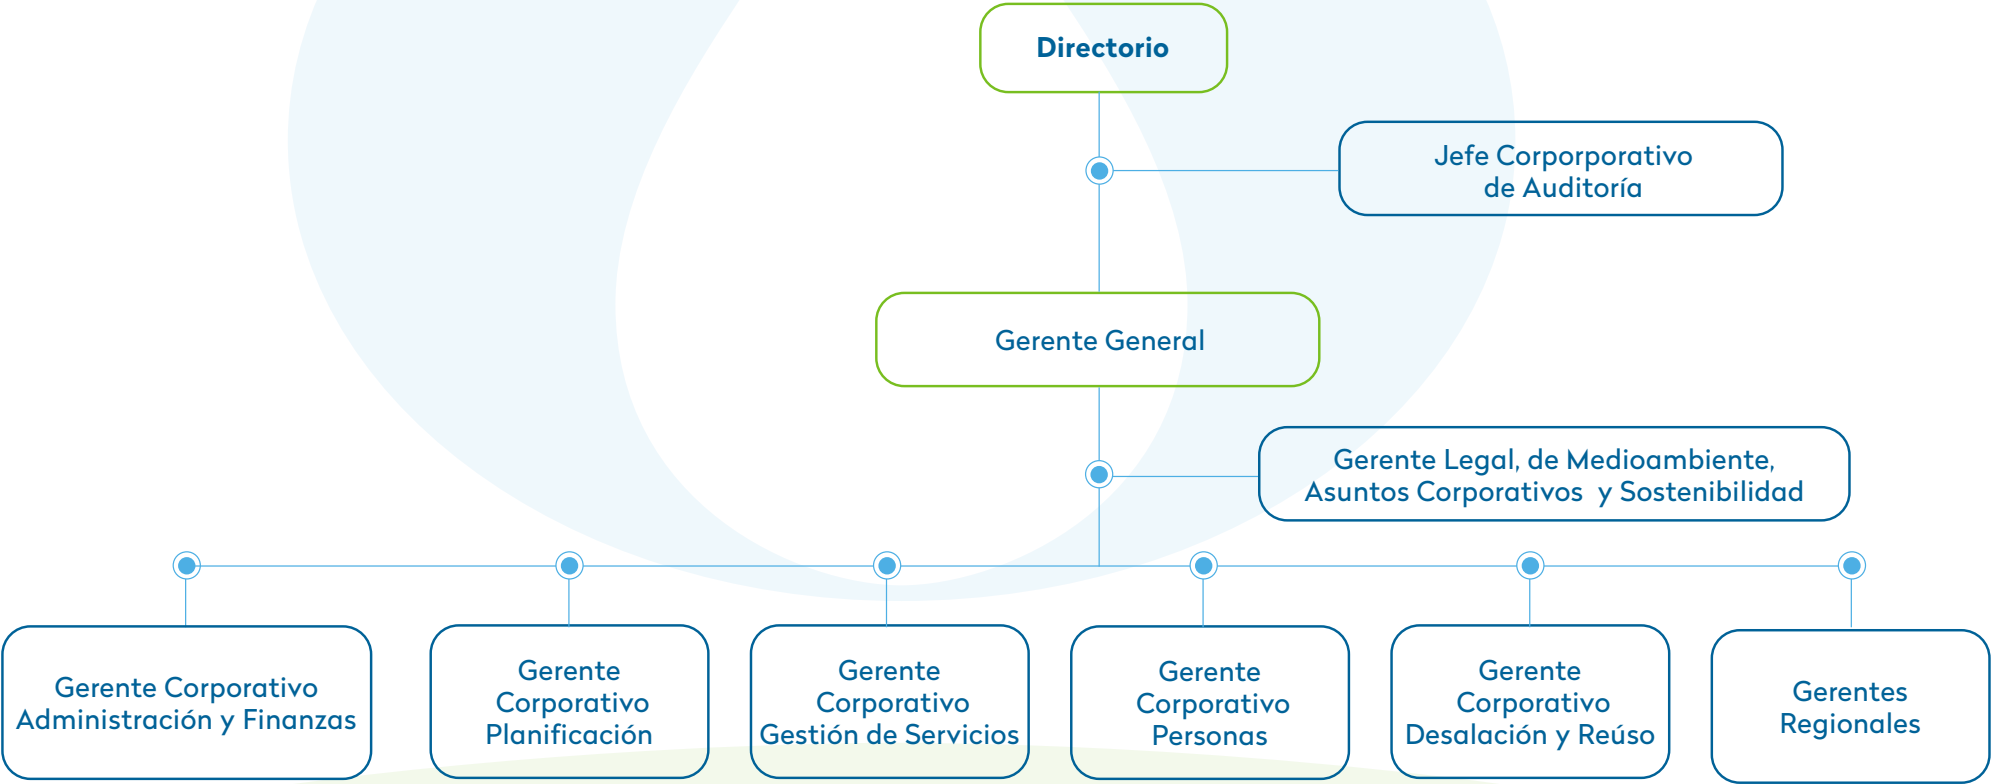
Directorio

Jefe Corporporativo de Auditoría

Gerente General

Gerente Legal, de Medioambiente, Asuntos Corporativos y Sostenibilidad

Gerente Corporativo Administración y Finanzas

Gerente Corporativo Planificación

Gerente Corporativo Gestión de Servicios

Gerente Corporativo Personas

Gerente Corporativo Desalación y Reúso

Gerentes Regionales